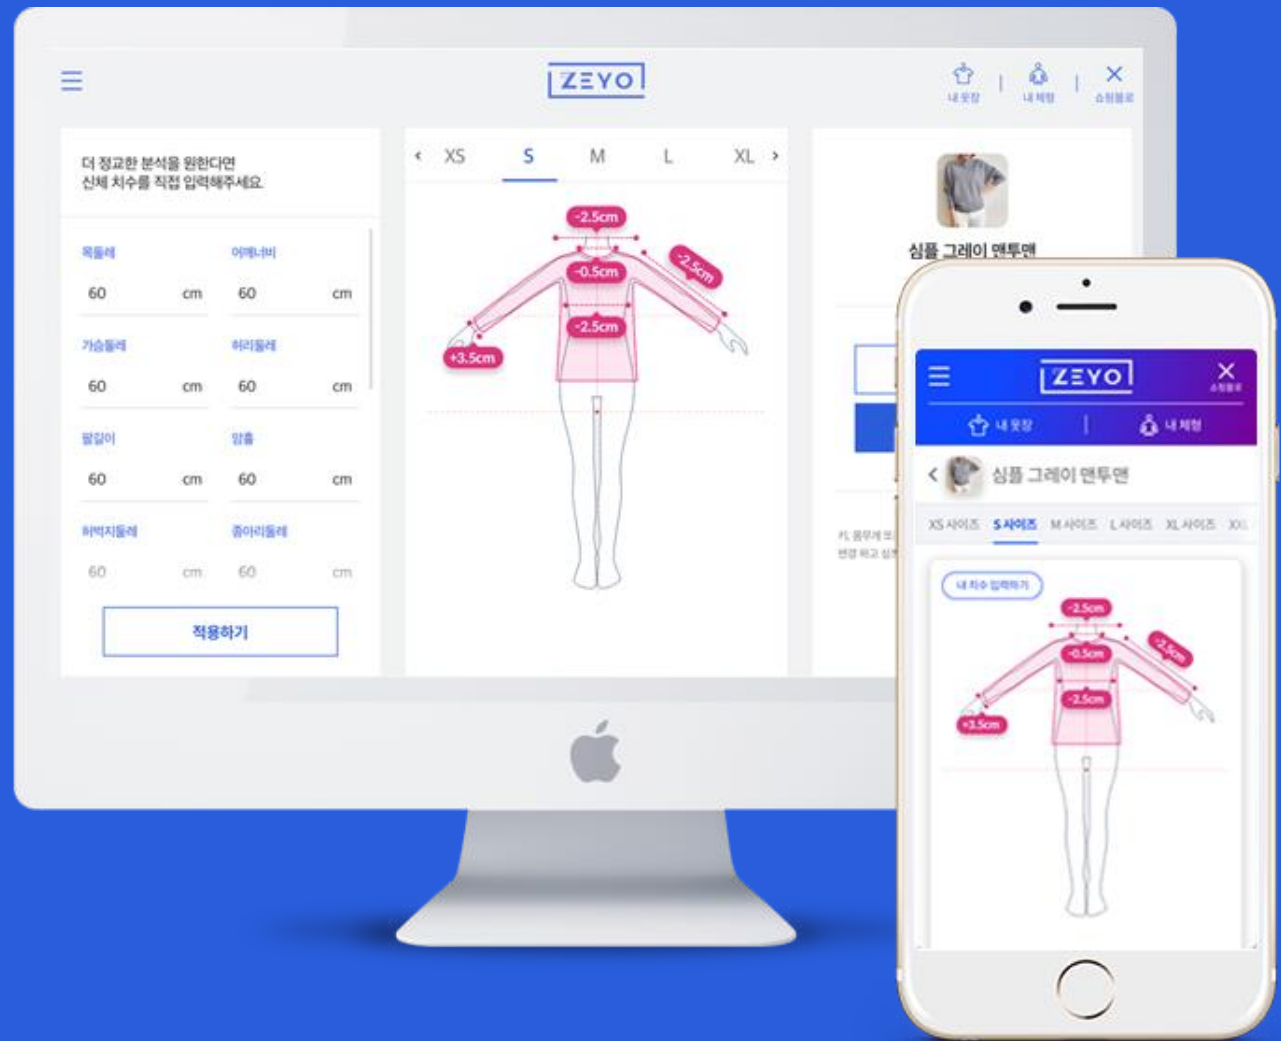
ZEYO

내 옷장 | 내 체형 | 쇼핑몰로

더 정교한 분석을 원한다면
신체 치수를 직접 입력해주세요.

목둘레
60 cm

어깨너비
60 cm

가슴둘레
60 cm

허리둘레
60 cm

팔길이
60 cm

암홀
60 cm

허벅지둘레
60 cm

종아리둘레
60 cm

적용하기

‹ XS S M L XL ›

-2.5cm
-2.5cm
-0.5cm
-2.5cm
+3.5cm

심플 그레이 맨투맨

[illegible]

ZEYO

쇼핑몰로

내 옷장 | 내 체형

‹ 심플 그레이 맨투맨

XS 사이즈 S 사이즈 M 사이즈 L 사이즈 XL 사이즈 XXL

내 치수 입력하기

-2.5cm
-2.5cm
-0.5cm
-2.5cm
+3.5cm